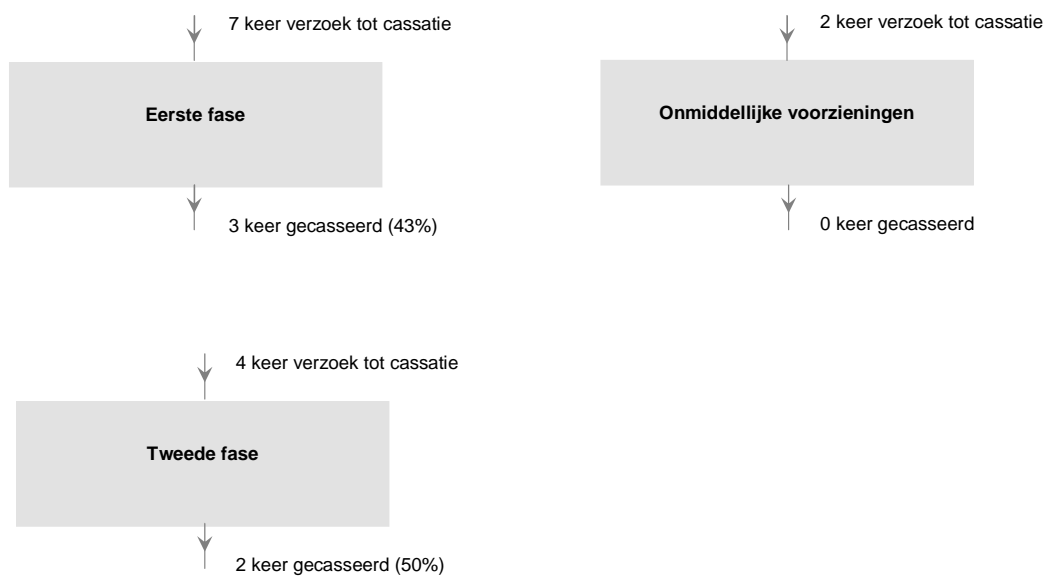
7 keer verzoek tot cassatie

Eerste fase

3 keer gecasseerd (43%)

2 keer verzoek tot cassatie

Onmiddellijke voorzieningen

0 keer gecasseerd

4 keer verzoek tot cassatie

Tweede fase

2 keer gecasseerd (50%)